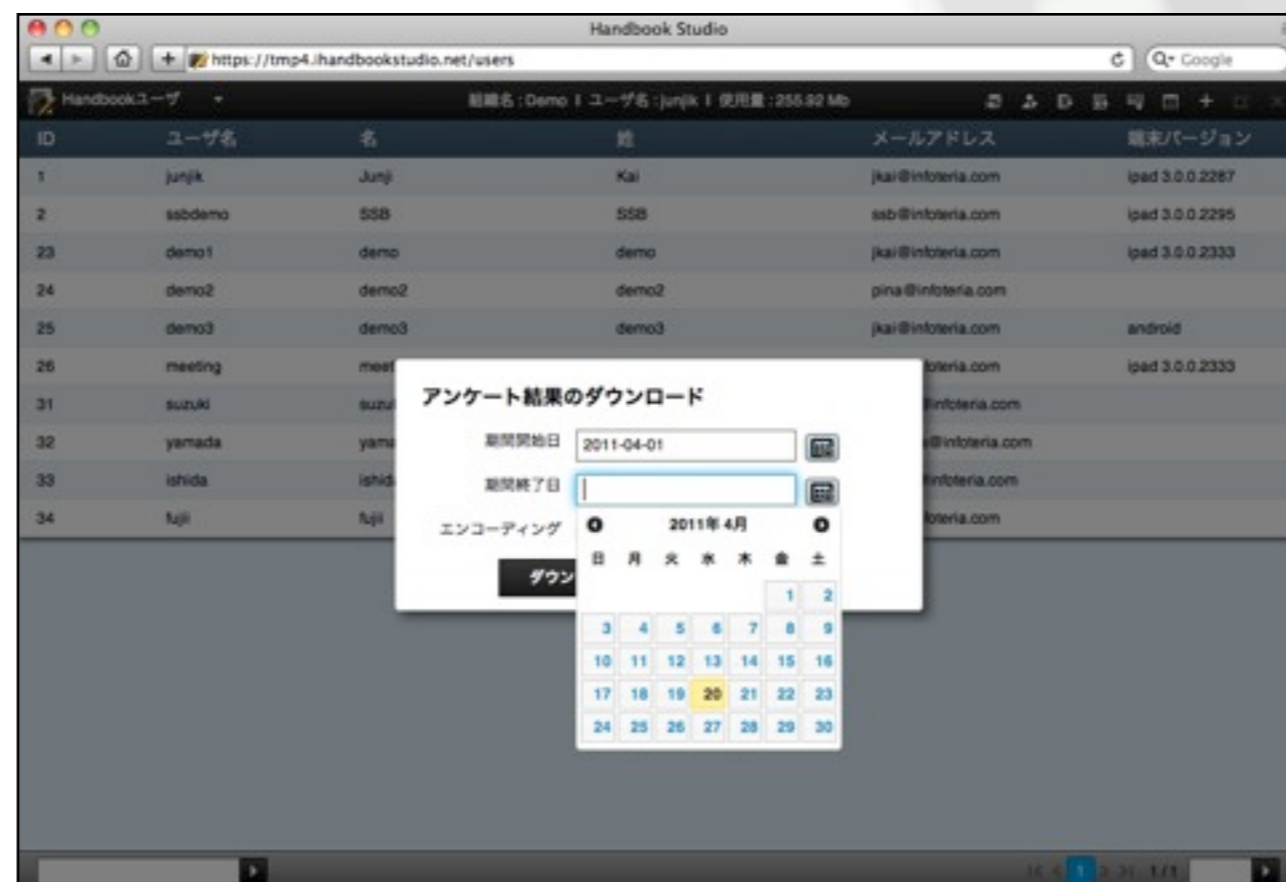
Handbook Studio

https://tmp4.handbookstudio.net/users

Google

Handbookユーザ

組織名：Demo | ユーザ名：junjik | 使用量：255.92 Mb

| ID | ユーザ名 | 名 | 姓 | メールアドレス | 端末バージョン |
|---|---|---|---|---|---|
| 1 | junjik | Junji | Kai | jkai@infoteria.com | ipad 3.0.0.2287 |
| 2 | ssbdemo | SSB | SSB | ssb@infoteria.com | ipad 3.0.0.2295 |
| 23 | demo1 | demo | demo | jkai@infoteria.com | ipad 3.0.0.2333 |
| 24 | demo2 | demo2 | demo2 | pina@infoteria.com | |
| 25 | demo3 | demo3 | demo3 | jkai@infoteria.com | android |
| 26 | meeting | meet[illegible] | | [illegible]oteria.com | ipad 3.0.0.2333 |
| 31 | suzuki | suzu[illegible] | | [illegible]infoteria.com | |
| 32 | yamada | yama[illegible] | | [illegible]@infoteria.com | |
| 33 | ishida | ishid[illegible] | | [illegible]infoteria.com | |
| 34 | fujii | fujii | | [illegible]oteria.com | |

アンケート結果のダウンロード

期間開始日 2011-04-01

期間終了日

エンコーディング

ダウン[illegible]

2011年 4月

| 日 | 月 | 火 | 水 | 木 | 金 | 土 |
|---|---|---|---|---|---|---|
| | | | | | 1 | 2 |
| 3 | 4 | 5 | 6 | 7 | 8 | 9 |
| 10 | 11 | 12 | 13 | 14 | 15 | 16 |
| 17 | 18 | 19 | 20 | 21 | 22 | 23 |
| 24 | 25 | 26 | 27 | 28 | 29 | 30 |

1 1/1